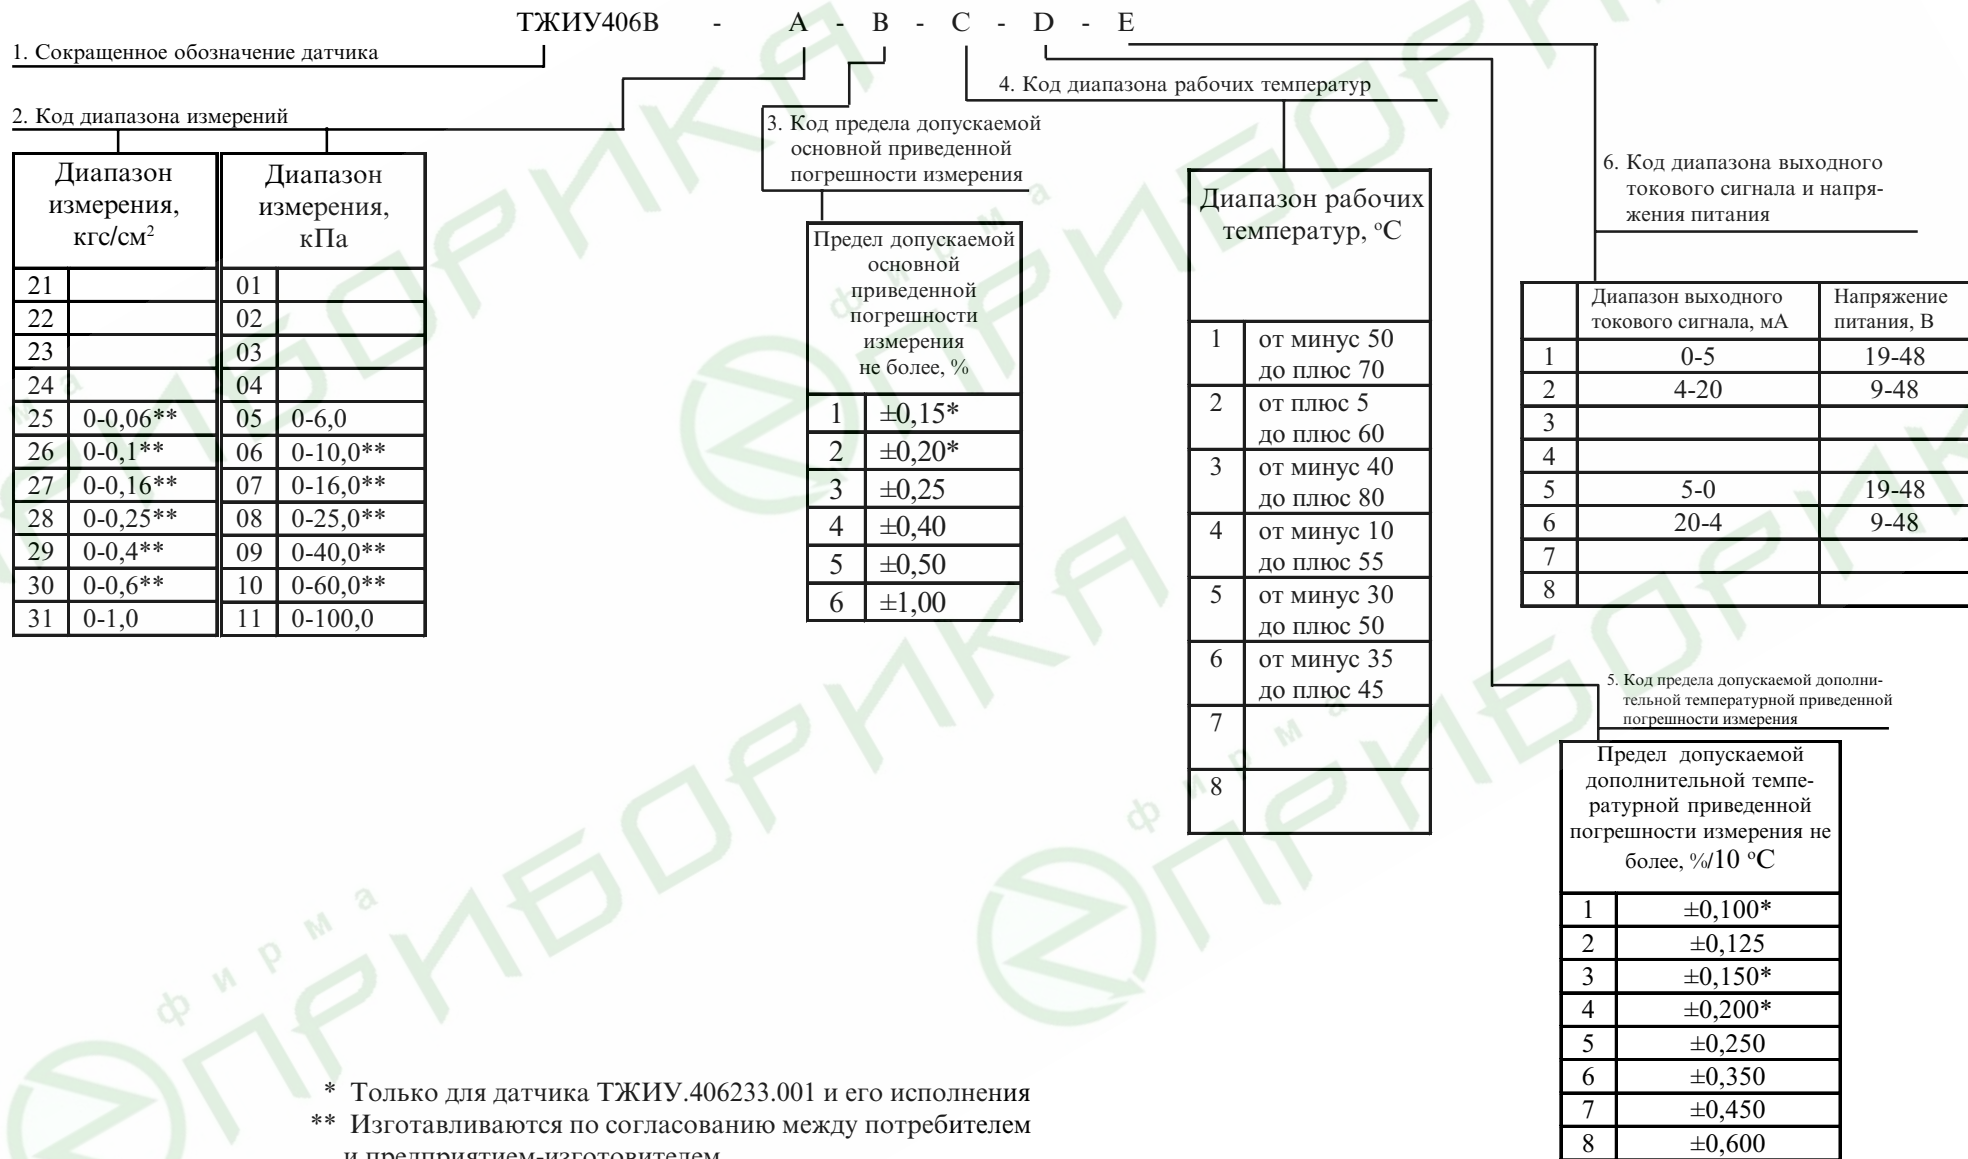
ТЖИУ406В - A - B - C - D - E

1. Сокращенное обозначение датчика

2. Код диапазона измерений

| Диапазон измерения, кгс/см$^2$ | |
|---|---|
| 21 | |
| 22 | |
| 23 | |
| 24 | |
| 25 | 0-0,06** |
| 26 | 0-0,1** |
| 27 | 0-0,16** |
| 28 | 0-0,25** |
| 29 | 0-0,4** |
| 30 | 0-0,6** |
| 31 | 0-1,0 |

| Диапазон измерения, кПа | |
|---|---|
| 01 | |
| 02 | |
| 03 | |
| 04 | |
| 05 | 0-6,0 |
| 06 | 0-10,0** |
| 07 | 0-16,0** |
| 08 | 0-25,0** |
| 09 | 0-40,0** |
| 10 | 0-60,0** |
| 11 | 0-100,0 |

3. Код предела допускаемой основной приведенной погрешности измерения

| Предел допускаемой основной приведенной погрешности измерения не более, % | |
|---|---|
| 1 | ±0,15* |
| 2 | ±0,20* |
| 3 | ±0,25 |
| 4 | ±0,40 |
| 5 | ±0,50 |
| 6 | ±1,00 |

4. Код диапазона рабочих температур

| Диапазон рабочих температур, °С | |
|---|---|
| 1 | от минус 50 до плюс 70 |
| 2 | от плюс 5 до плюс 60 |
| 3 | от минус 40 до плюс 80 |
| 4 | от минус 10 до плюс 55 |
| 5 | от минус 30 до плюс 50 |
| 6 | от минус 35 до плюс 45 |
| 7 | |
| 8 | |

6. Код диапазона выходного токового сигнала и напряжения питания

| | Диапазон выходного токового сигнала, мА | Напряжение питания, В |
|---|---|---|
| 1 | 0-5 | 19-48 |
| 2 | 4-20 | 9-48 |
| 3 | | |
| 4 | | |
| 5 | 5-0 | 19-48 |
| 6 | 20-4 | 9-48 |
| 7 | | |
| 8 | | |

5. Код предела допускаемой дополнительной температурной приведенной погрешности измерения

| Предел допускаемой дополнительной температурной приведенной погрешности измерения не более, %/10 °С | |
|---|---|
| 1 | ±0,100* |
| 2 | ±0,125 |
| 3 | ±0,150* |
| 4 | ±0,200* |
| 5 | ±0,250 |
| 6 | ±0,350 |
| 7 | ±0,450 |
| 8 | ±0,600 |

* Только для датчика ТЖИУ.406233.001 и его исполнения
** Изготавливаются по согласованию между потребителем и предприятием-изготовителем

фирма ПРИБОРИКА